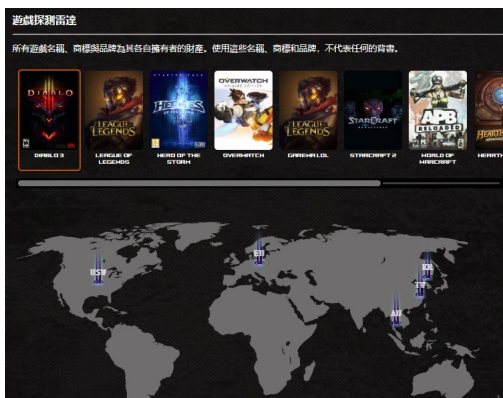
遊戲探測雷達

所有遊戲名稱、商標與品牌為其各自擁有者的財產。使用這些名稱、商標和品牌，不代表任何的背書。

DIABLO III
LEAGUE OF LEGENDS
HEROES OF THE STORM
OVERWATCH
LEAGUE OF LEGENDS
STARCRAFT
APB RELOADED

DIABLO 3
LEAGUE OF LEGENDS
HERO OF THE STORM
OVERWATCH
GARENA LOL
STARCRAFT 2
WORLD OF WARCRAFT
HEARTH

USW
EU
KR
TW
AU